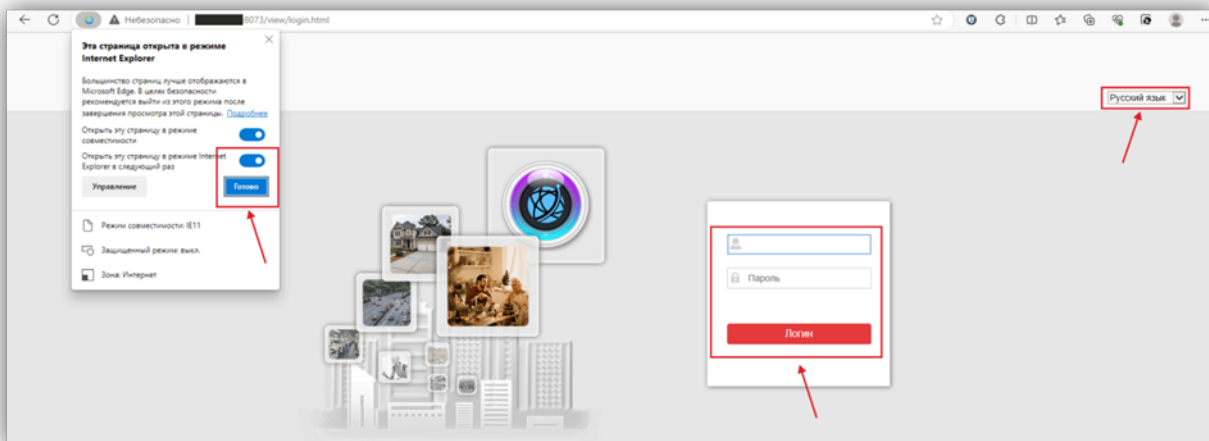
Небезопасно | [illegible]8073/view/login.html

Эта страница открыта в режиме Internet Explorer

Большинство страниц лучше отображаются в Microsoft Edge. В целях безопасности рекомендуется выйти из этого режима после завершения просмотра этой страницы. Подробнее

Открыть эту страницу в режиме совместимости

Открыть эту страницу в режиме Internet Explorer в следующий раз

Управление

Готово

Режим совместимости: IE11

Защищенный режим: выкл.

Зона: Интернет

Русский язык

Пароль

Логин